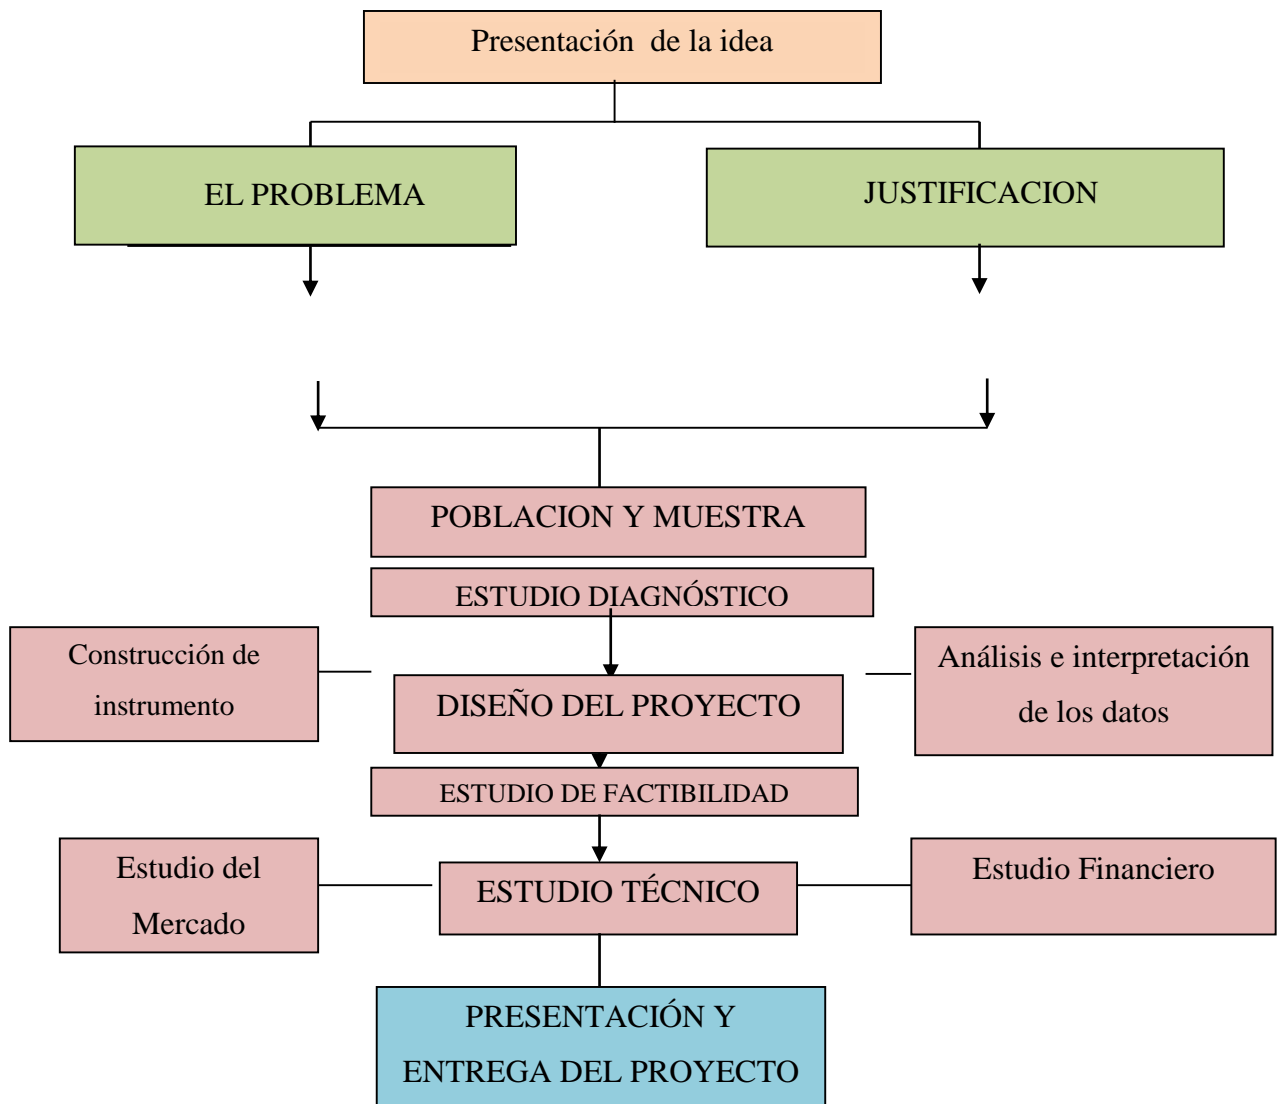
Presentación de la idea

EL PROBLEMA

JUSTIFICACION

POBLACION Y MUESTRA

ESTUDIO DIAGNÓSTICO

Construcción de instrumento

DISEÑO DEL PROYECTO

Análisis e interpretación de los datos

ESTUDIO DE FACTIBILIDAD

Estudio del Mercado

ESTUDIO TÉCNICO

Estudio Financiero

PRESENTACIÓN Y ENTREGA DEL PROYECTO